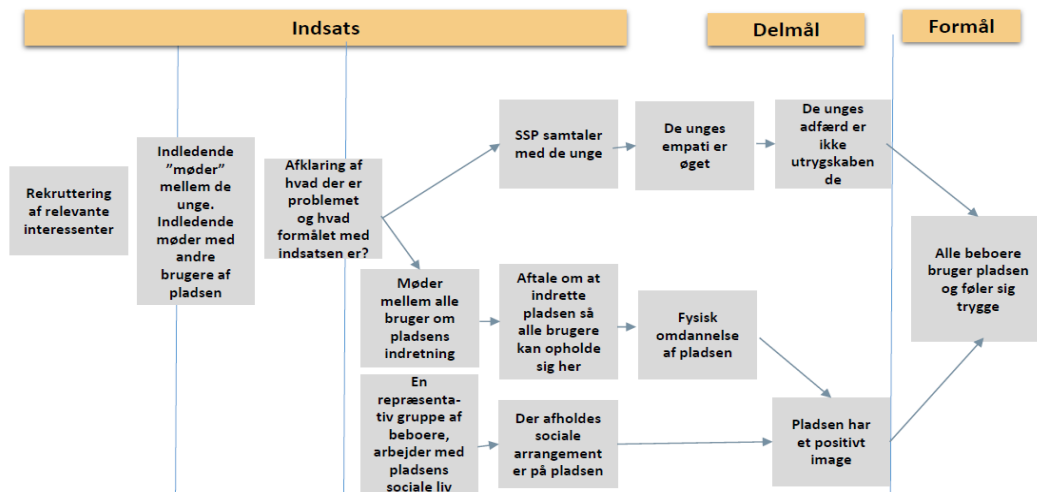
Indsats

Delmål

Formål

Rekruttering af relevante interessenter

Indledende "møder" mellem de unge. Indledende møder med andre brugere af pladsen

Afklaring af hvad der er problemet og hvad formålet med indsatsen er?

SSP samtaler med de unge

De unges empati er øget

De unges adfærd er ikke utrygskaben de

Møder mellem alle bruger om pladsens indretning

Aftale om at indrette pladsen så alle brugere kan opholde sig her

Fysisk omdannelse af pladsen

En repræsentativ gruppe af beboere, arbejder med pladsens sociale liv

Der afholdes sociale arrangement er på pladsen

Pladsen har et positivt image

Alle beboere bruger pladsen og føler sig trygge